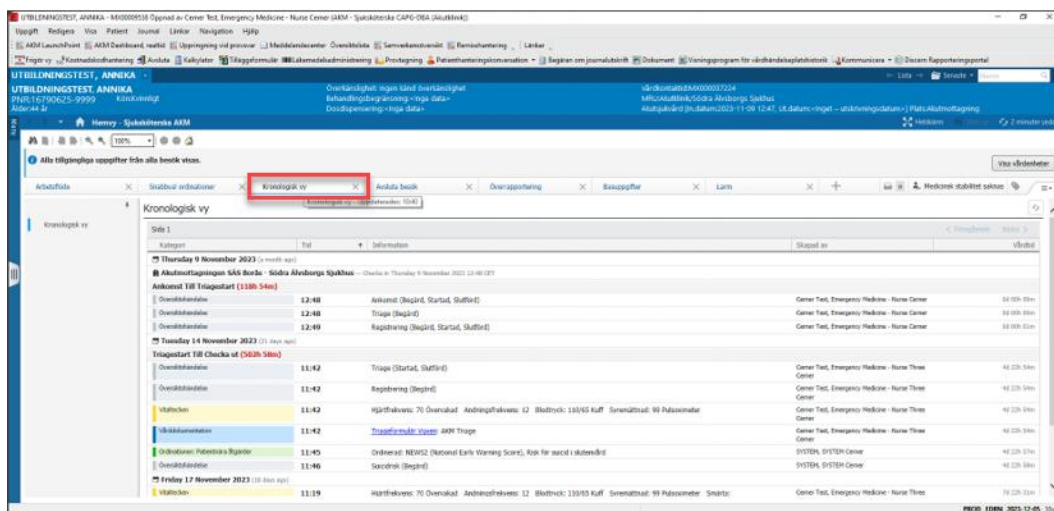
UTBILDNINGSTEST, ANNIKA - MX00009538 Öppnad av Cerner Test, Emergency Medicine - Nurse Cerner (AKM - Sjuksköterska CAPG-0BA (Akutklinik))

Uppgift Redigera Visa Patient Journal Länkar Navigation Hjälp

AKM LaunchPoint AKM Dashboard, realtid Uppringning vid provsvar Meddelandecenter Översiktslista Samverkansöversikt Remisshantering Länkar

Frigör vy Kostnadskodhantering Avsluta Kalkylator Tilläggsformulär Läkemedelsadministrering Provtagning Patienthanteringskonversation Begäran om journalutskrift Dokument Vaningsprogram för vårdhändelseplatshistorik Kommunicera Discern Rapporteringsportal

UTBILDNINGSTEST, ANNIKA

Lista Senaste

UTBILDNINGSTEST, ANNIKA
PNR:16790625-9999 Kön:Kvinnligt
Ålder:44 år

Överkänslighet: Ingen känd överkänslighet
Behandlingsbegränsning:<inga data>
Dosdispensering:<inga data>

Vårdkontakt:IDMX00037224
MRU:Akutklinik/Södra Älvsborgs Sjukhus
Akutsjukvård (In.datum:2023-11-09 12:47, Ut.datum:<Inget – utskrivningsdatum>) Plats:Akutmottagning

Hemvy - Sjuksköterska AKM

Helskärm 2 minuter sedan

100%

Alla tillgängliga uppgifter från alla besök visas.

Visa vårdenheter

Arbetsflöde | Snabbval ordinationer | Kronologisk vy | Avsluta besök | Överrapportering | Basuppgifter | Larm

Medicinsk stabilitet saknas

Kronologisk vy Uppdaterades: 10:40

Kronologisk vy

Kronologisk vy

Sida 1

Föregående Nästa

| Kategori | Tid | Information | Skapad av | Vårdtid |
|---|---|---|---|---|
| Thursday 9 November 2023 (a month ago) | | | | |
| Akutmottagningen SÄS Borås - Södra Älvsborgs Sjukhus — Checka in Thursday 9 November 2023 12:48 CET | | | | |
| Ankomst Till Triagestart (118h 54m) | | | | |
| Översiktshändelse | 12:48 | Ankomst (Begärd, Startad, Slutförd) | Cerner Test, Emergency Medicine - Nurse Cerner | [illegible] |
| Översiktshändelse | 12:48 | Triage (Begärd) | Cerner Test, Emergency Medicine - Nurse Cerner | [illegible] |
| Översiktshändelse | 12:49 | Registrering (Begärd, Startad, Slutförd) | Cerner Test, Emergency Medicine - Nurse Cerner | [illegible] |
| Tuesday 14 November 2023 (21 days ago) | | | | |
| Triagestart Till Checka ut (502h 58m) | | | | |
| Översiktshändelse | 11:42 | Triage (Startad, Slutförd) | Cerner Test, Emergency Medicine - Nurse Three Cerner | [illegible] |
| Översiktshändelse | 11:42 | Registrering (Begärd) | Cerner Test, Emergency Medicine - Nurse Three Cerner | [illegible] |
| Vitaltecken | 11:42 | Hjärtfrekvens: 70 Överarmsk Andningsfrekvens: 12 Blodtryck: 110/65 Kuff Syremättnad: 99 Pulsoximeter | Cerner Test, Emergency Medicine - Nurse Three Cerner | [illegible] |
| Vårddokumentation | 11:42 | Triageformulär Vuxen AKM Triage | Cerner Test, Emergency Medicine - Nurse Three Cerner | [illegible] |
| Ordinationer: Patientvårdsåtgärder | 11:45 | Ordinerad: NEWS2 (National Early Warning Score), Risk för suicid i slutenvård | SYSTEM, SYSTEM Cerner | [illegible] |
| Översiktshändelse | 11:46 | Suicidrisk (Begärd) | SYSTEM, SYSTEM Cerner | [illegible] |
| Friday 17 November 2023 (18 days ago) | | | | |
| Vitaltecken | 11:19 | Hjärtfrekvens: 70 Överarmsk Andningsfrekvens: 12 Blodtryck: 110/65 Kuff Syremättnad: 99 Pulsoximeter Smärta: | Cerner Test, Emergency Medicine - Nurse Three | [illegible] |

PROD EDRN 2023-12-05